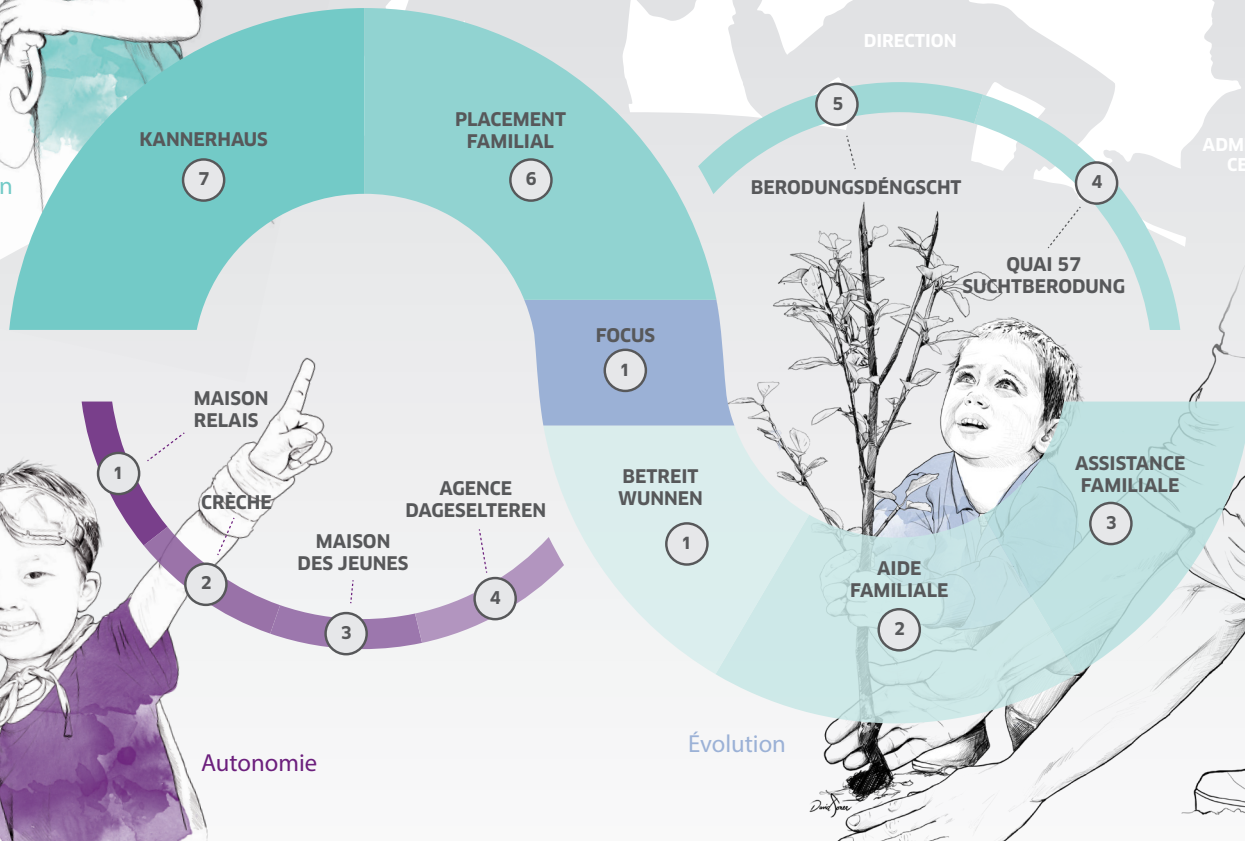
n

KANNERHAUS
7

PLACEMENT FAMILIAL
6

DIRECTION

5
BERODUNGSDÉNGSCHT

4
QUAI 57 SUCHTBERODUNG

ADM
CE

FOCUS
1

MAISON RELAIS
1

CRÈCHE
2

MAISON DES JEUNES
3

AGENCE DAGESELTEREN
4

BETREIT WUNNEN
1

ASSISTANCE FAMILIALE
3

AIDE FAMILIALE
2

Autonomie

Évolution